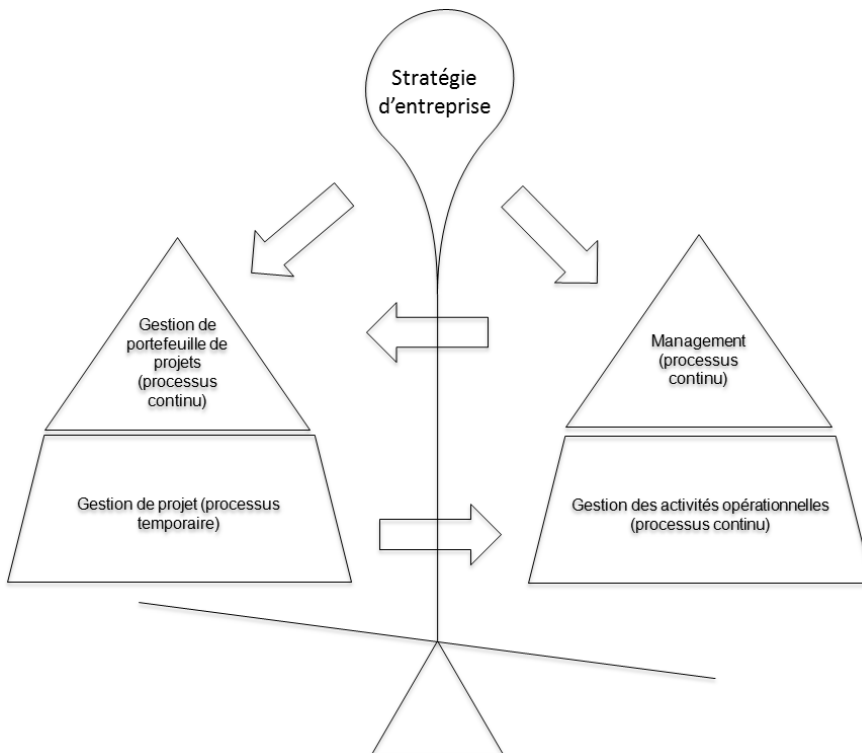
Stratégie d'entreprise

Gestion de portefeuille de projets (processus continu)

Gestion de projet (processus temporaire)

Management (processus continu)

Gestion des activités opérationnelles (processus continu)